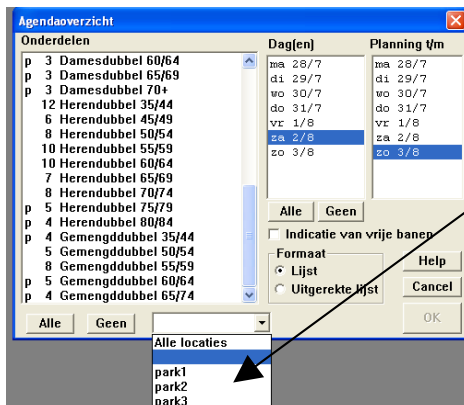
Agendaoverzicht

Onderdelen
p 3 Damesdubbel 60/64
p 3 Damesdubbel 65/69
p 3 Damesdubbel 70+
12 Herendubbel 35/44
6 Herendubbel 45/49
8 Herendubbel 50/54
10 Herendubbel 55/59
10 Herendubbel 60/64
7 Herendubbel 65/69
8 Herendubbel 70/74
p 5 Herendubbel 75/79
p 4 Herendubbel 80/84
p 4 Gemengddubbel 35/44
5 Gemengddubbel 50/54
8 Gemengddubbel 55/59
p 5 Gemengddubbel 60/64
p 4 Gemengddubbel 65/74

Alle
Geen

Alle locaties
park1
park2
park3

Dag(en)
ma 28/7
di 29/7
wo 30/7
do 31/7
vr 1/8
za 2/8
zo 3/8

Planning t/m
ma 28/7
di 29/7
wo 30/7
do 31/7
vr 1/8
za 2/8
zo 3/8

Alle
Geen

Indicatie van vrije banen

Formaat
Lijst
Uitgerekte lijst

Help
Cancel
OK